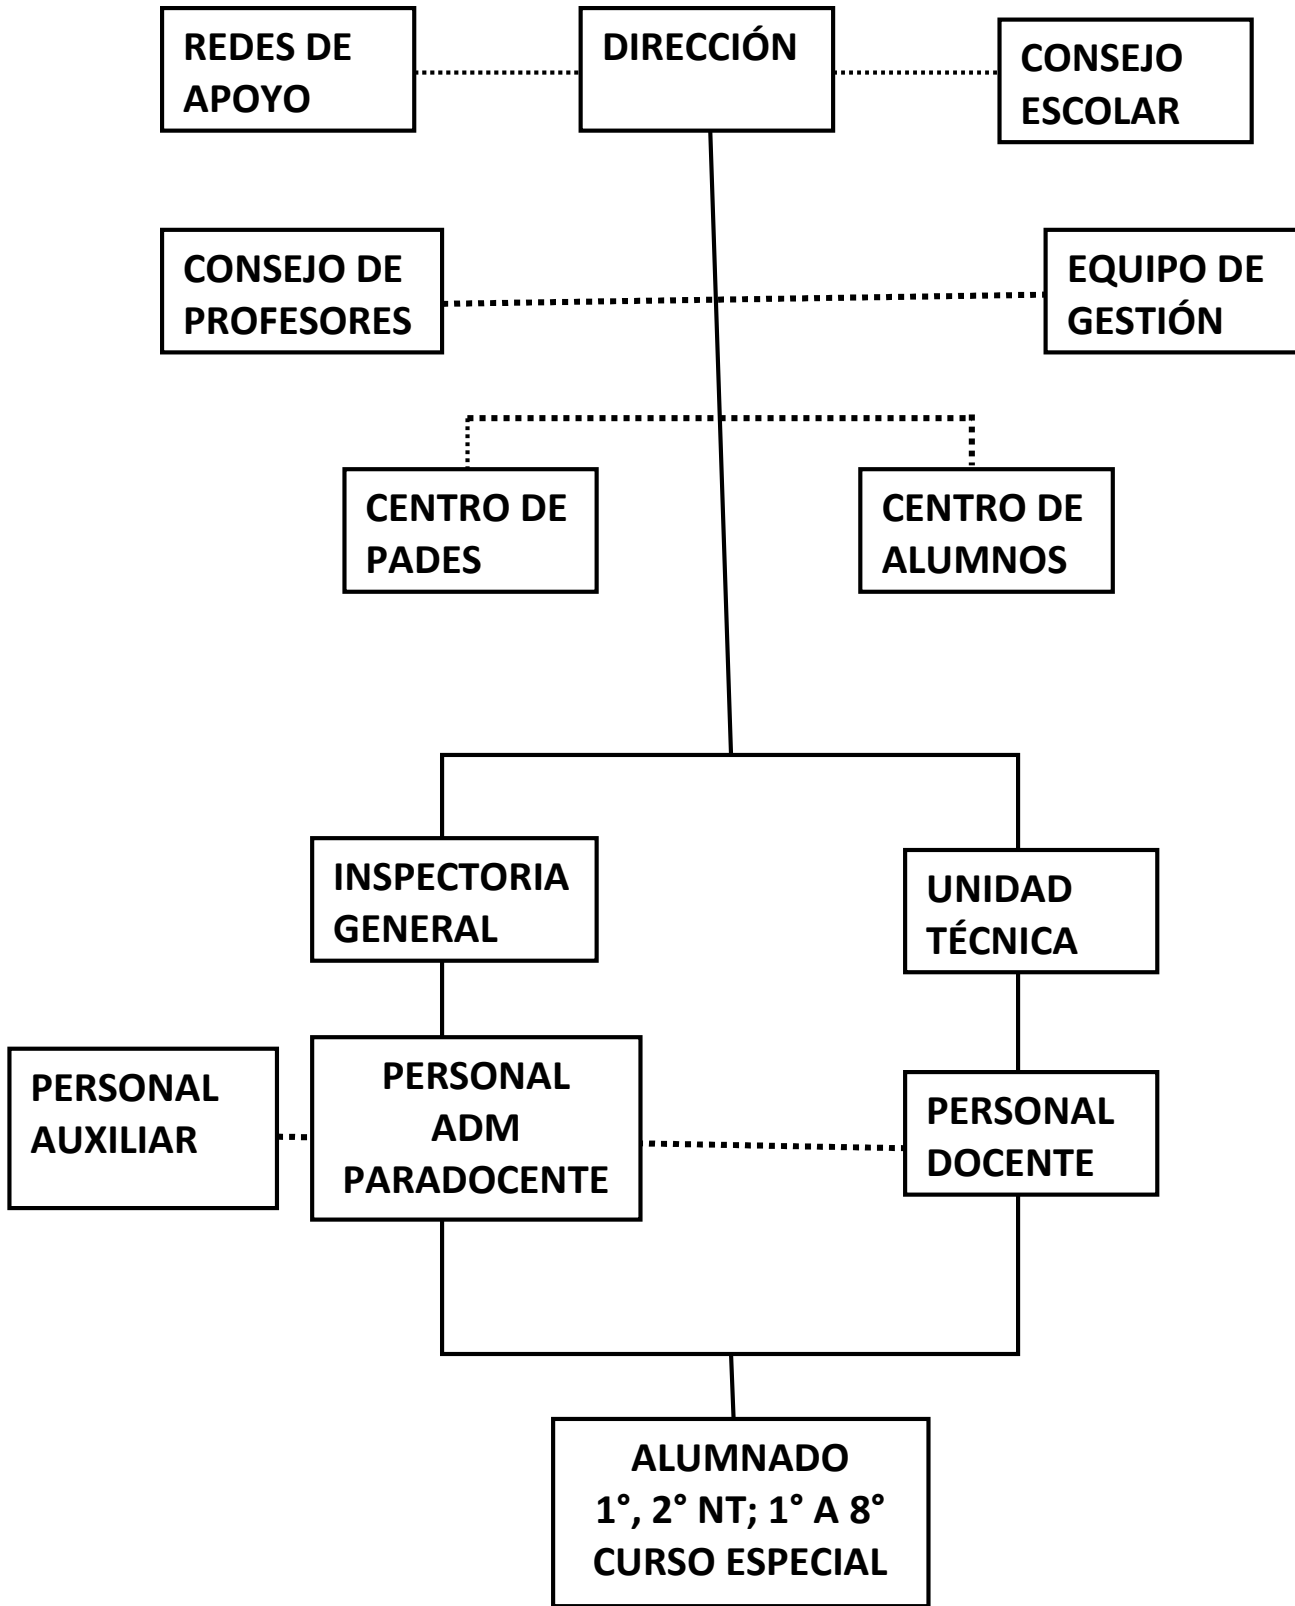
REDES DE APOYO

DIRECCIÓN

CONSEJO ESCOLAR

CONSEJO DE PROFESORES

EQUIPO DE GESTIÓN

CENTRO DE PADES

CENTRO DE ALUMNOS

INSPECTORIA GENERAL

UNIDAD TÉCNICA

PERSONAL AUXILIAR

PERSONAL ADM PARADOCENTE

PERSONAL DOCENTE

ALUMNADO
1°, 2° NT; 1° A 8°
CURSO ESPECIAL